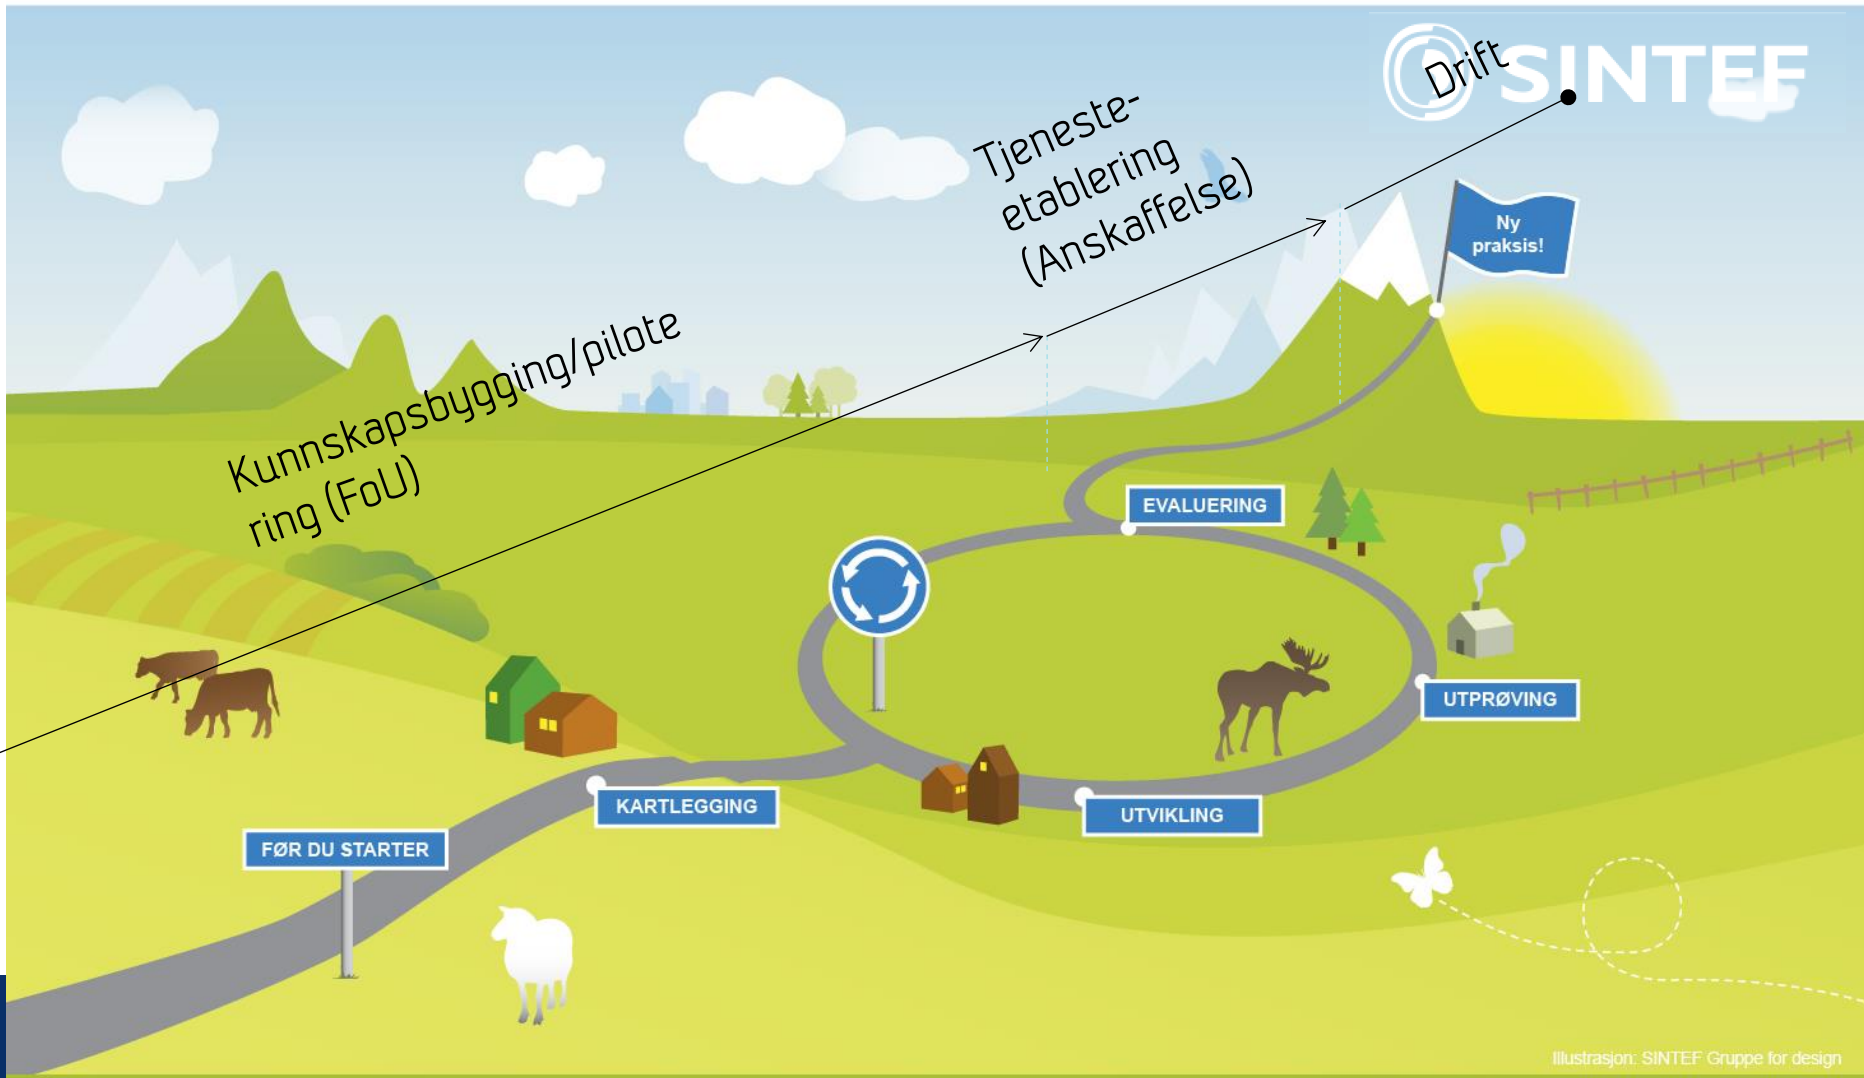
SINTEF

Drift

Tjeneste-etablering (Anskaffelse)

Kunnskapsbygging/pilote. ring (FoU)

Ny praksis!

EVALUERING

UTPRØVING

UTVIKLING

KARTLEGGING

FØR DU STARTER

Illustrasjon: SINTEF Gruppe for design